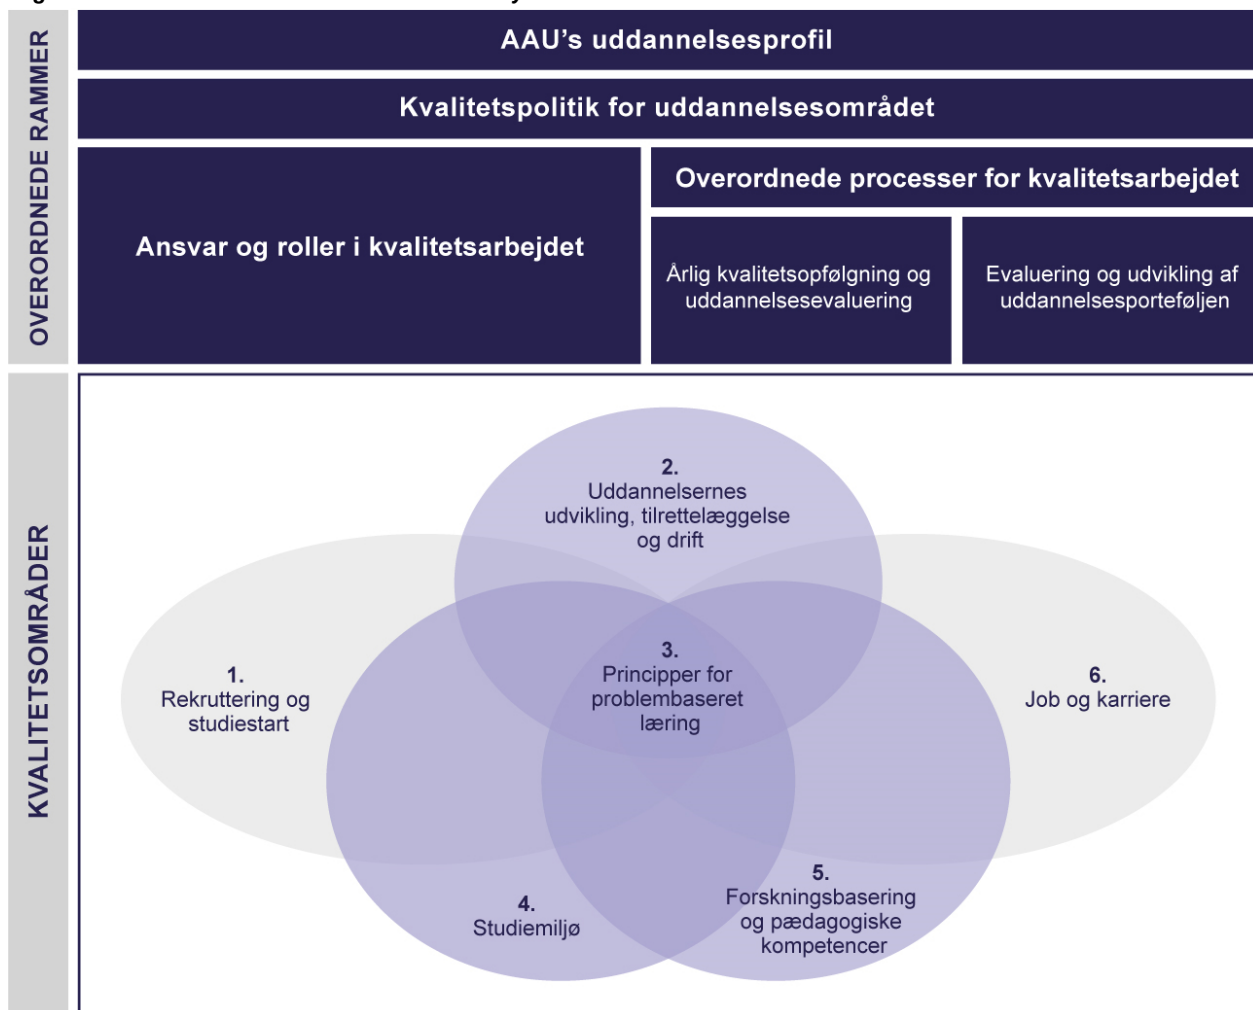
OVERORDNEDE RAMMER

AAU's uddannelsesprofil

Kvalitetspolitik for uddannelsesområdet

Ansvar og roller i kvalitetsarbejdet

Overordnede processer for kvalitetsarbejdet

Årlig kvalitetsopfølgning og uddannelsesevaluering

Evaluering og udvikling af uddannelsesporteføljen

KVALITETSOMRÅDER

2.
Uddannelsernes udvikling, tilrettelæggelse og drift

1.
Rekruttering og studiestart

3.
Principper for problembaseret læring

6.
Job og karriere

4.
Studiemiljø

5.
Forskningsbasering og pædagogiske kompetencer